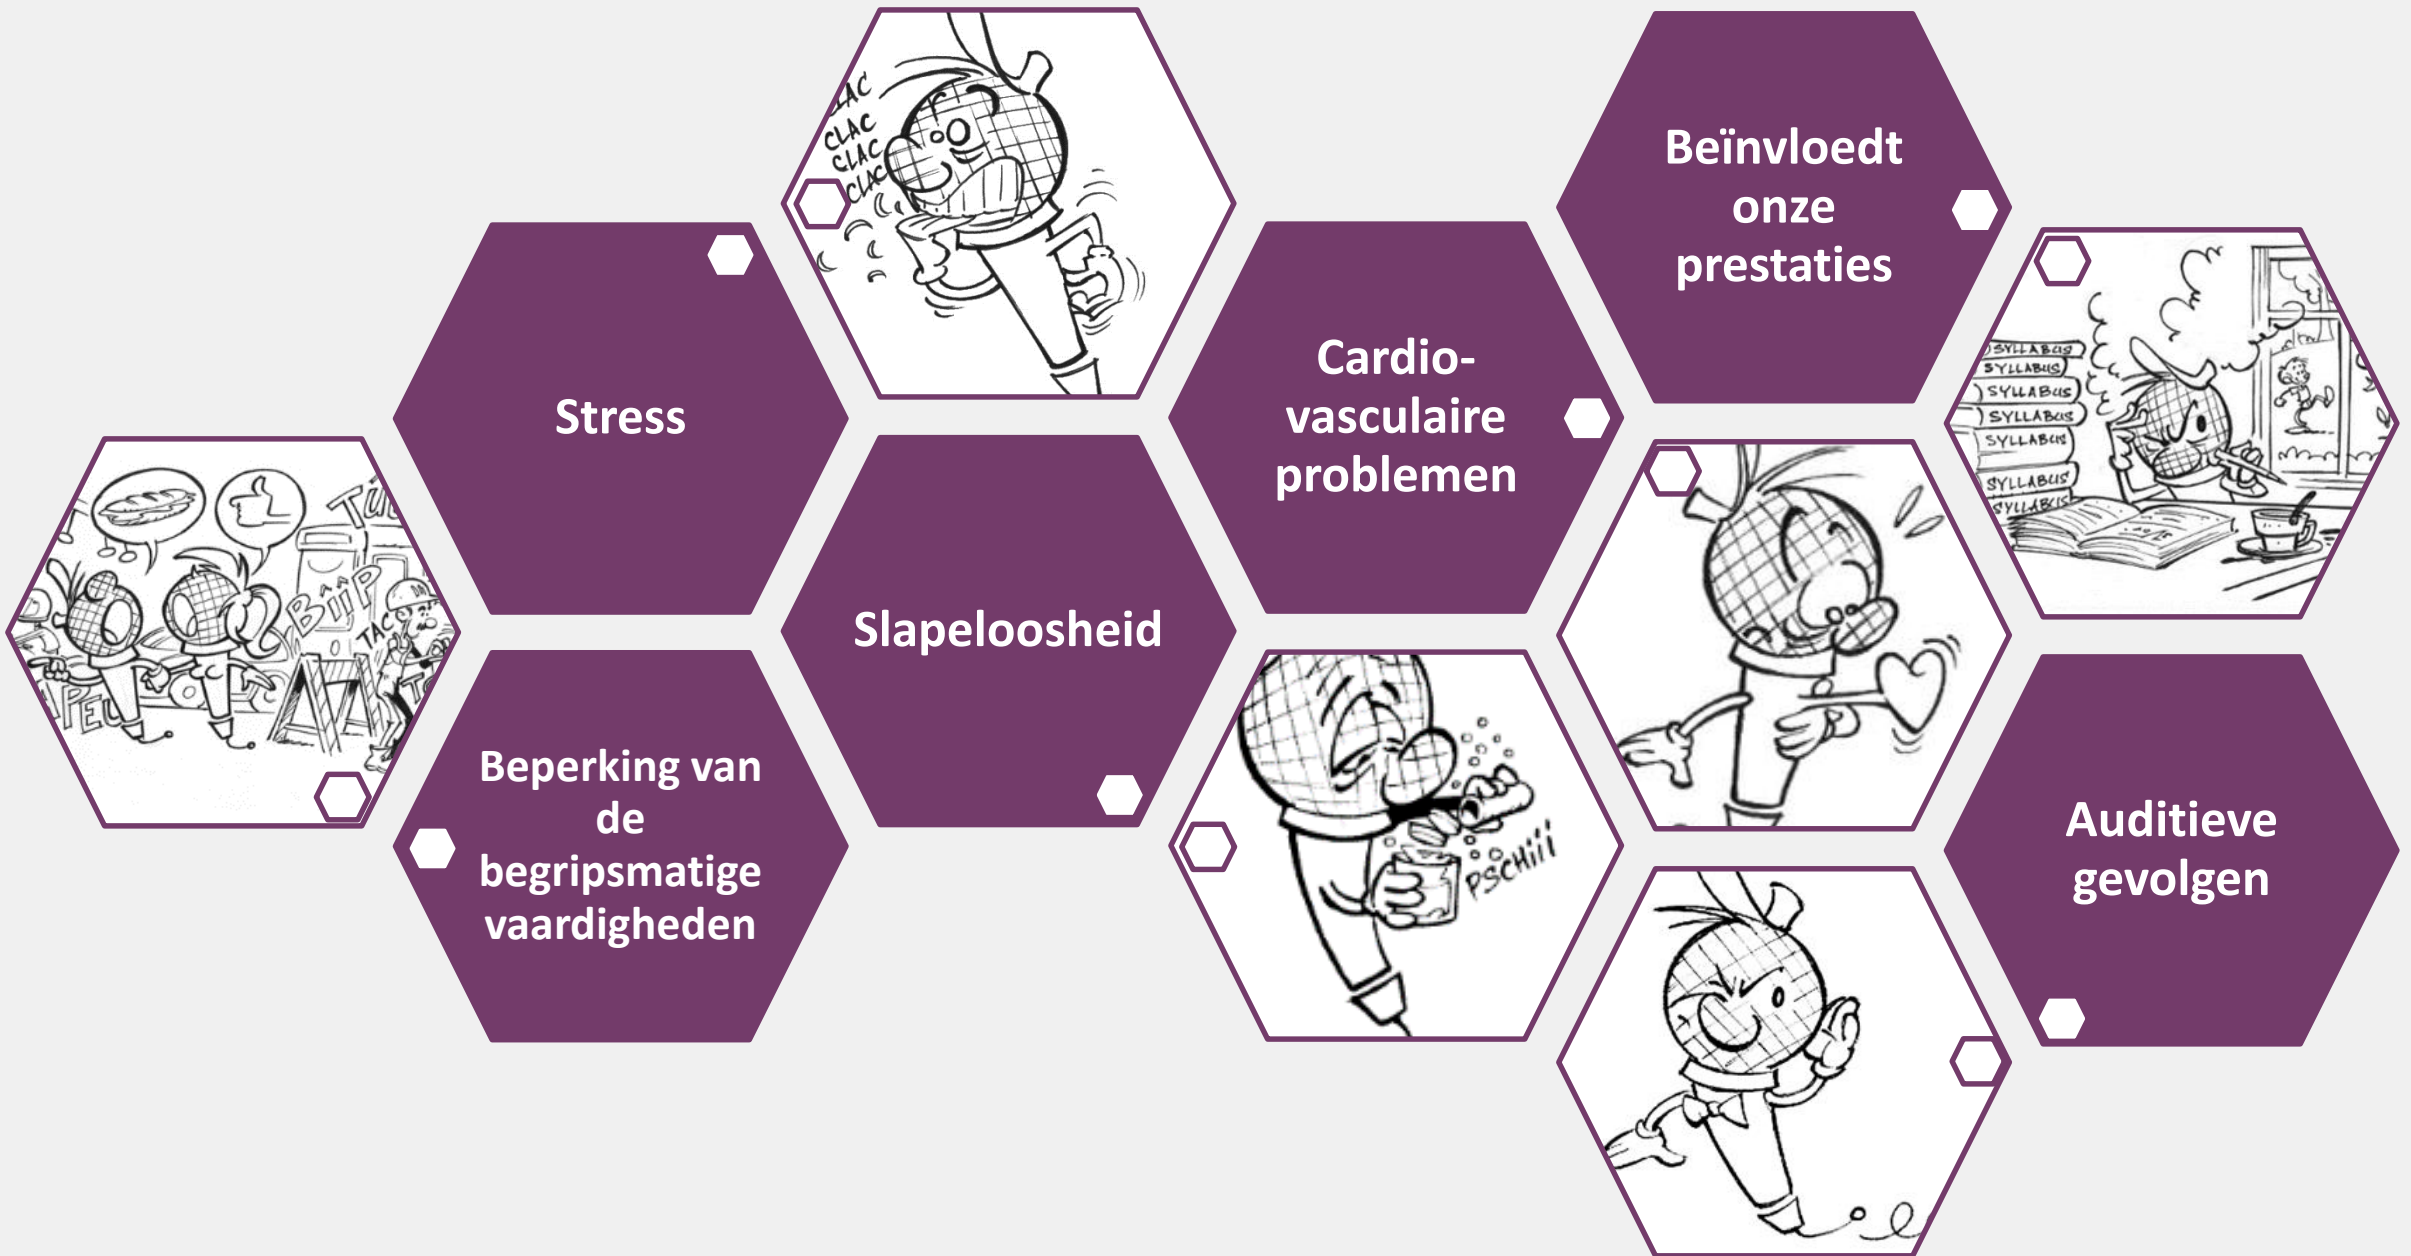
LAC CLAC CLAC CLAC

Beïnvloedt onze prestaties

Stress

Cardio-vasculaire problemen

SYLLABUS
SYLLABUS
SYLLABUS
SYLLABUS
SYLLABUS
SYLLABUS
SYLLABUS

TÜ

BÜP

TAC

PEU

Slapeloosheid

Beperking van de begripsmatige vaardigheden

PSCHiii

Auditieve gevolgen